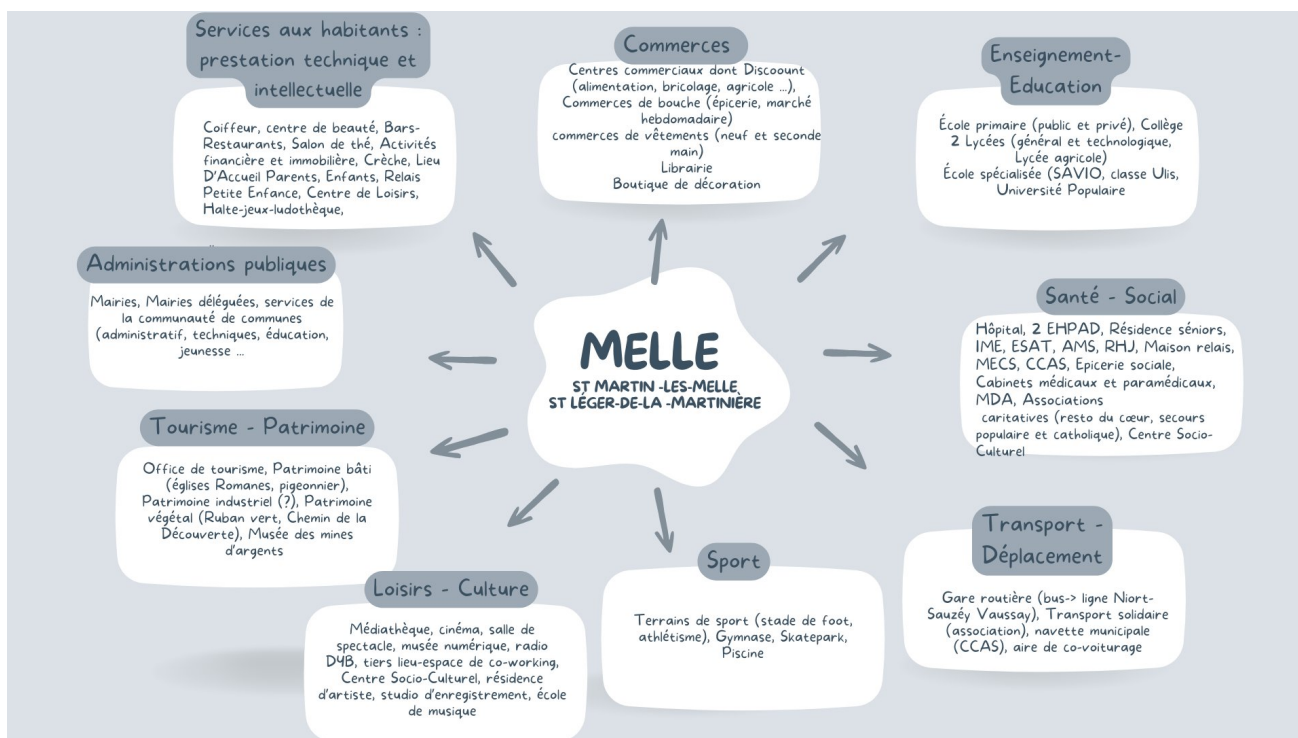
Services aux habitants : prestation technique et intellectuelle

Coiffeur, centre de beauté, Bars-Restaurants, Salon de thé, Activités financière et immobilière, Crèche, Lieu D'Accueil Parents, Enfants, Relais Petite Enfance, Centre de Loisirs, Halte-jeux-ludothèque,

Commerces

Centres commerciaux dont Discoount (alimentation, bricolage, agricole ...), Commerces de bouche (épicerie, marché hebdomadaire) commerces de vêtements (neuf et seconde main) Librairie Boutique de décoration

Enseignement-Education

École primaire (public et privé), Collège 2 Lycées (général et technologique, Lycée agricole) École spécialisée (SAVIO, classe Ulis, Université Populaire

Administrations publiques

Mairies, Mairies déléguées, services de la communauté de communes (administratif, techniques, éducation, jeunesse ...

MELLE
ST MARTIN -LES-MELLE
ST LÉGER-DE-LA -MARTINIÈRE

Santé - Social

Hôpital, 2 EHPAD, Résidence séniors, IME, ESAT, AMS, RHJ, Maison relais, MECS, CCAS, Epicerie sociale, Cabinets médicaux et paramédicaux, MDA, Associations caritatives (resto du cœur, secours populaire et catholique), Centre Socio-Culturel

Tourisme - Patrimoine

Office de tourisme, Patrimoine bâti (églises Romanes, pigeonnier), Patrimoine industriel (?), Patrimoine végétal (Ruban vert, Chemin de la Découverte), Musée des mines d'argents

Sport

Terrains de sport (stade de foot, athlétisme), Gymnase, Skatepark, Piscine

Transport - Déplacement

Gare routière (bus-> ligne Niort-Sauzéy Vaussay), Transport solidaire (association), navette municipale (CCAS), aire de co-voiturage

Loisirs - Culture

Médiathèque, cinéma, salle de spectacle, musée numérique, radio D4B, tiers lieu-espace de co-working, Centre Socio-Culturel, résidence d'artiste, studio d'enregistrement, école de musique